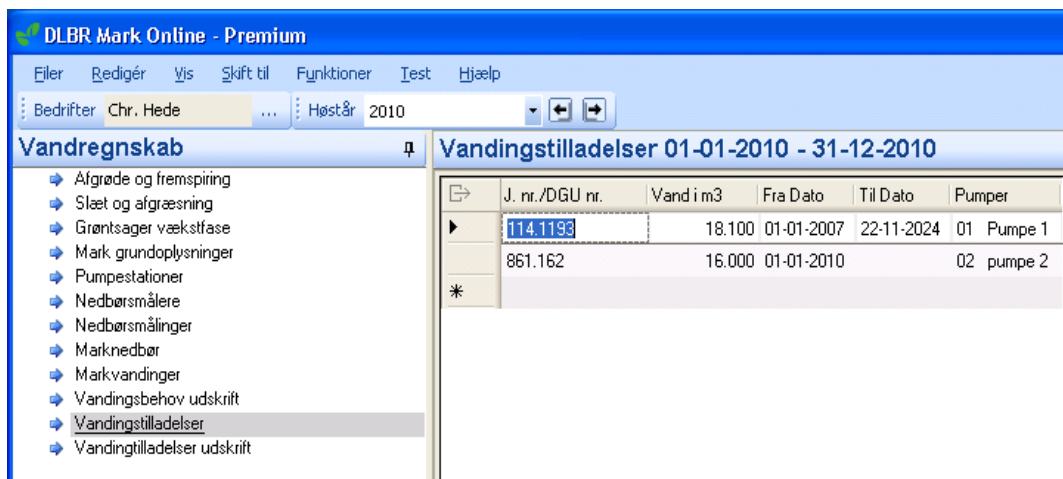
DLBR Mark Online - Premium

Filer Redigér Vis Skift til Funktioner Test Hjælp

Bedrifter Chr. Hede ... Høstår 2010

Vandregnskab

Afgrøde og fremspiring
Slæt og afgræsning
Grøntsager vækstfase
Mark grundoplysninger
Pumpestationer
Nedbørsmålere
Nedbørsmålinger
Marknedbør
Markvandinger
Vandingsbehov udskrift
Vandingstilladelser
Vandingtilladelser udskrift

Vandingstilladelser 01-01-2010 - 31-12-2010

| J. nr./DGU nr. | Vand i m3 | Fra Dato | Til Dato | Pumper |
|---|---|---|---|---|
| 114.1193 | 18.100 | 01-01-2007 | 22-11-2024 | 01 Pumpe 1 |
| 861.162 | 16.000 | 01-01-2010 | | 02 pumpe 2 |
| * | | | | |